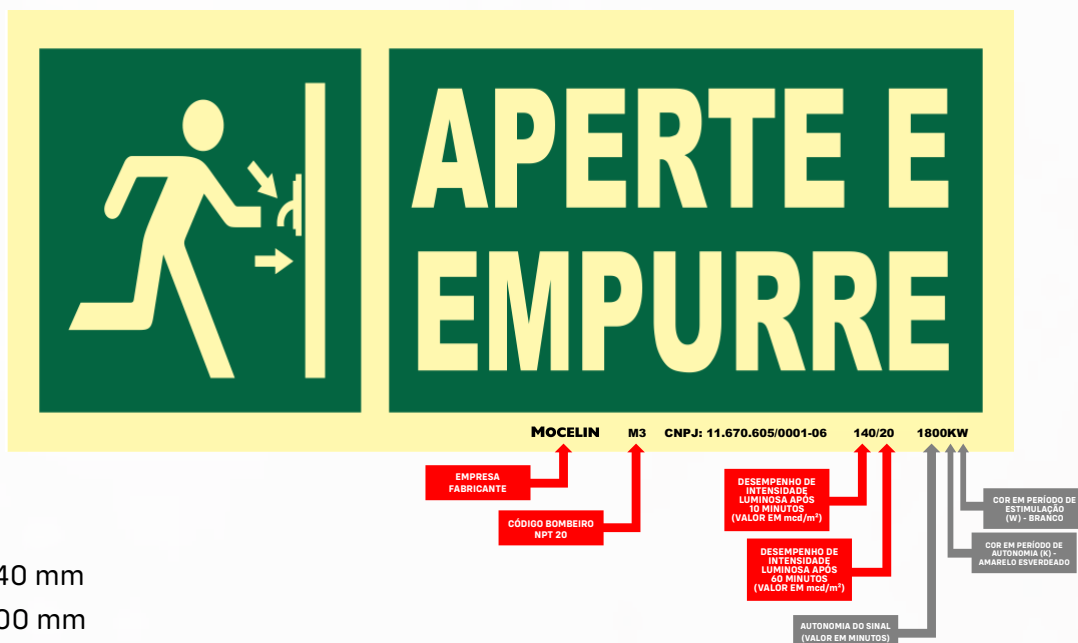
APERTE E EMPURRE

MOCELIN M3 CNPJ: 11.670.605/0001-06 140/20 1800KW

EMPRESA FABRICANTE

CÓDIGO BOMBEIRO NPT 20

DESEMPENHO DE INTENSIDADE LUMINOSA APÓS 10 MINUTOS (VALOR EM mcd/m²)

DESEMPENHO DE INTENSIDADE LUMINOSA APÓS 60 MINUTOS (VALOR EM mcd/m²)

AUTONOMIA DO SINAL (VALOR EM MINUTOS)

COR EM PERÍODO DE AUTONOMIA (K) - AMARELO ESVERDEADO

COR EM PERÍODO DE ESTIMULAÇÃO (W) - BRANCO

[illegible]40 mm
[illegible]00 mm